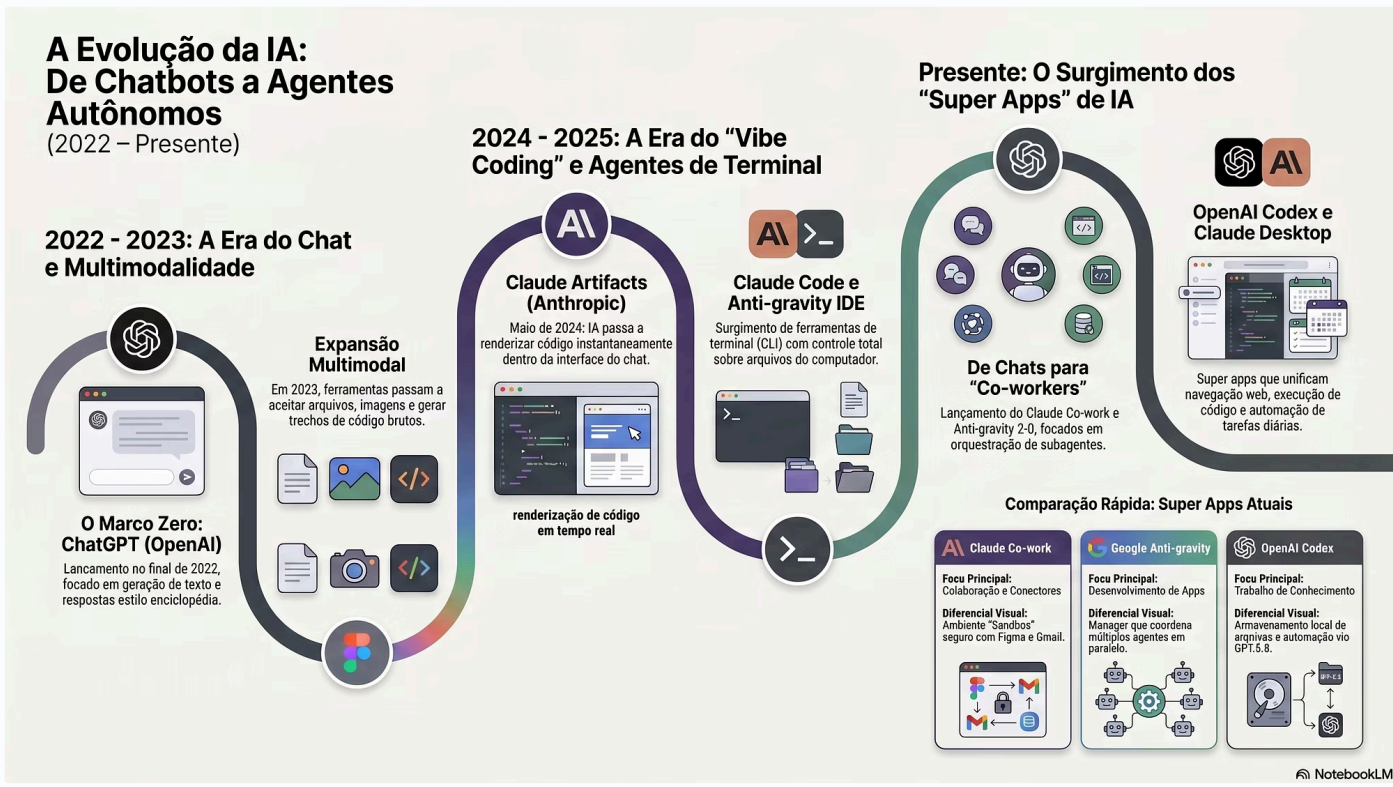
A Evolução da IA: De Chatbots a Agentes Autônomos
(2022 – Presente)

2022 - 2023: A Era do Chat e Multimodalidade

O Marco Zero: ChatGPT (OpenAI)
Lancamento no final de 2022, focado em geração de texto e respostas estilo enciclopédia.

Expansão Multimodal
Em 2023, ferramentas passam a aceitar arquivos, imagens e gerar trechos de código brutos.

2024 - 2025: A Era do "Vibe Coding" e Agentes de Terminal

Claude Artifacts (Anthropic)
Maio de 2024: IA passa a renderizar código instantaneamente dentro da interface do chat.

renderização de código em tempo real

Claude Code e Anti-gravity IDE
Surgimento de ferramentas de terminal (CLI) com controle total sobre arquivos do computador.

Presente: O Surgimento dos "Super Apps" de IA

De Chats para "Co-workers"
Lançamento do Claude Co-work e Anti-gravity 2-0, focados em orquestração de subagentes.

OpenAI Codex e Claude Desktop
Super apps que unificam navegação web, execução de código e automação de tarefas diárias.

Comparação Rápida: Super Apps Atuais

Claude Co-work
Focu Principal: Colaboração e Conectores
Diferencial Visual: Ambiente "Sandbos" seguro com Figma e Gmail.

Google Anti-gravity
Focu Principal: Desenvolvimento de Apps
Diferencial Visual: Manager que coordena múltiplos agentes em paralelo.

OpenAI Codex
Focu Principal: Trabalho de Conhecimento
Diferencial Visual: Armavenamento local de arqnivas e automação vio GPT.5.8.

GPT-5.3

NotebookLM